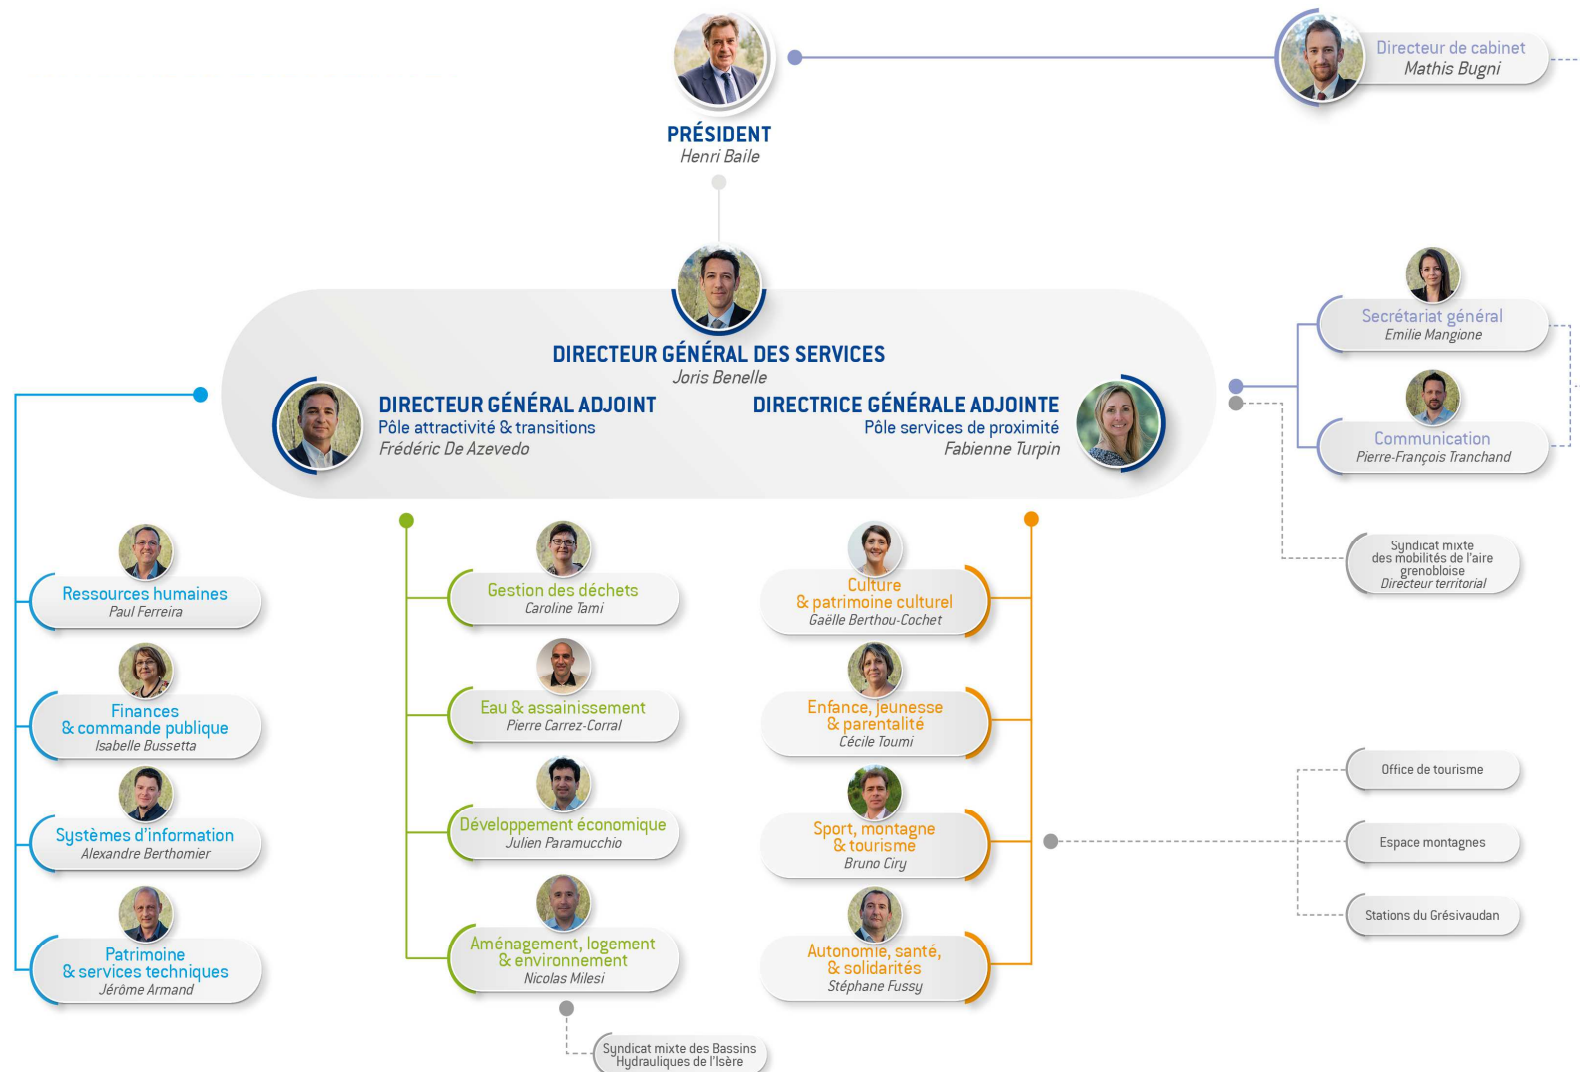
PRÉSIDENT
Henri Baile

Directeur de cabinet
Mathis Bugni

DIRECTEUR GÉNÉRAL DES SERVICES
Joris Benelle

DIRECTEUR GÉNÉRAL ADJOINT
Pôle attractivité & transitions
Frédéric De Azevedo

DIRECTRICE GÉNÉRALE ADJOINTE
Pôle services de proximité
Fabienne Turpin

Secrétariat général
Emilie Mangione

Communication
Pierre-François Tranchand

Syndicat mixte des mobilités de l'aire grenobloise
Directeur territorial

Ressources humaines
Paul Ferreira

Finances & commande publique
Isabelle Bussetta

Systèmes d'information
Alexandre Berthomier

Patrimoine & services techniques
Jérôme Armand

Gestion des déchets
Caroline Tami

Eau & assainissement
Pierre Carrez-Corral

Développement économique
Julien Paramucchio

Aménagement, logement & environnement
Nicolas Milesi

Syndicat mixte des Bassins Hydrauliques de l'Isère

Culture & patrimoine culturel
Gaëlle Berthou-Cochet

Enfance, jeunesse & parentalité
Cécile Toumi

Sport, montagne & tourisme
Bruno Ciry

Autonomie, santé, & solidarités
Stéphane Fussy

Office de tourisme

Espace montagnes

Stations du Grésivaudan